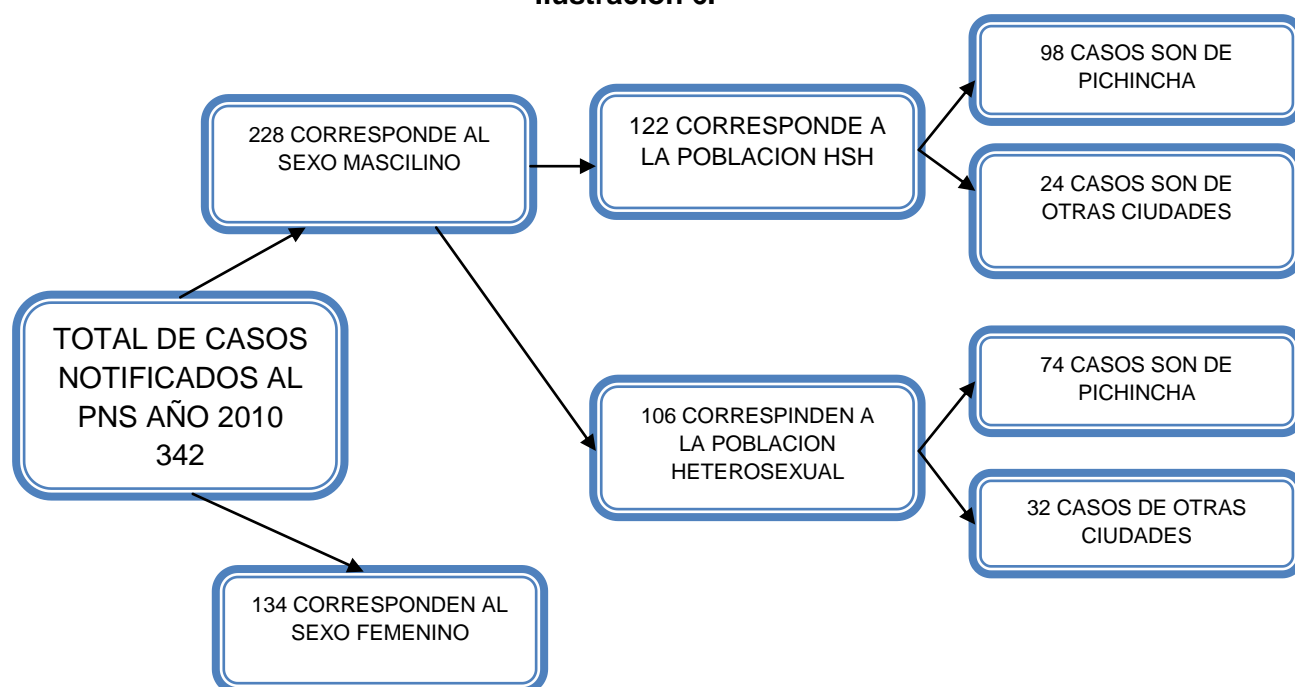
Ilustración 5.

TOTAL DE CASOS NOTIFICADOS AL PNS AÑO 2010 342

228 CORRESPONDE AL SEXO MASCILINO

122 CORRESPONDE A LA POBLACION HSH

98 CASOS SON DE PICHINCHA

24 CASOS SON DE OTRAS CIUDADES

106 CORRESPINDEN A LA POBLACION HETEROSEXUAL

74 CASOS SON DE PICHINCHA

32 CASOS DE OTRAS CIUDADES

134 CORRESPONDEN AL SEXO FEMENINO